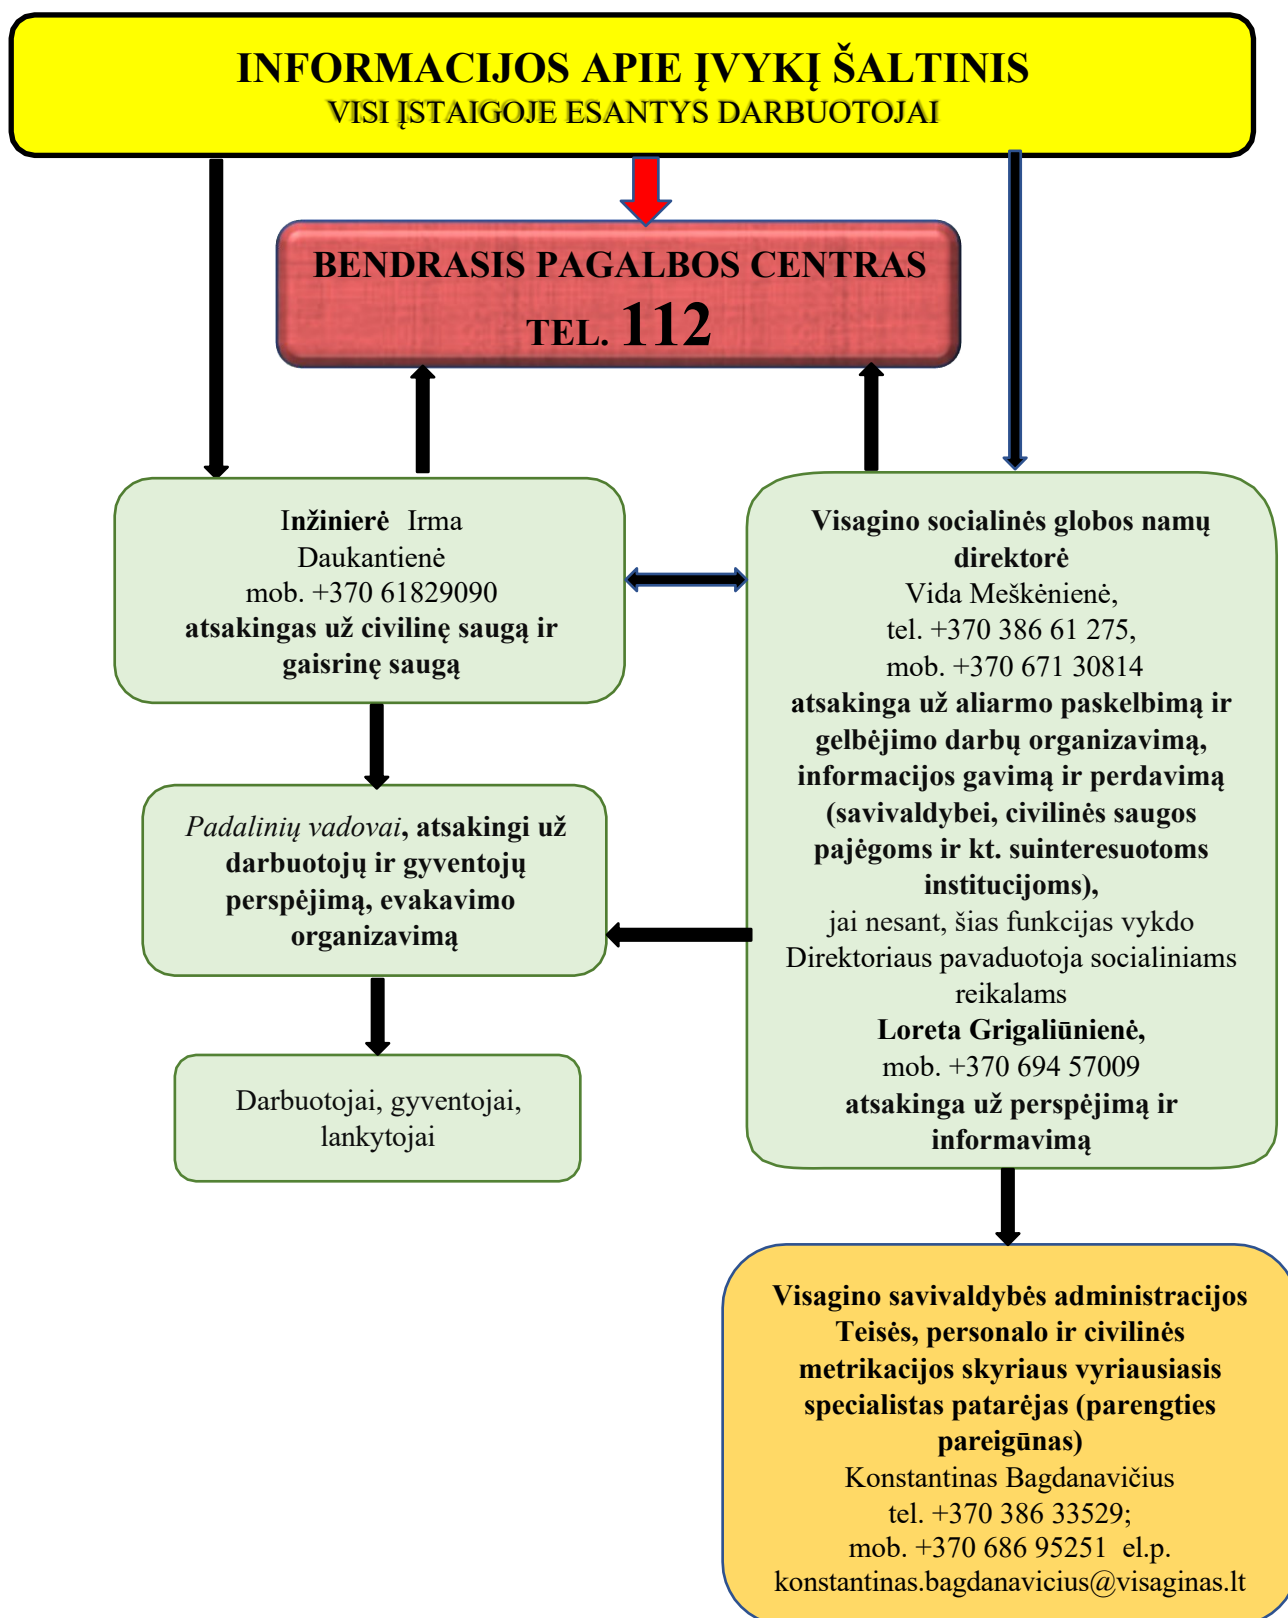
INFORMACIJOS APIE ĮVYKĮ ŠALTINIS
VISI ĮSTAIGOJE ESANTYS DARBUOTOJAI

BENDRASIS PAGALBOS CENTRAS
TEL. 112

Inžinierė Irma Daukantienė
mob. +370 61829090
atsakingas už civilinę saugą ir gaisrinę saugą

Visagino socialinės globos namų direktorė
Vida Meškėnienė,
tel. +370 386 61 275,
mob. +370 671 30814
atsakinga už aliarmo paskelbimą ir gelbėjimo darbų organizavimą, informacijos gavimą ir perdavimą (savivaldybei, civilinės saugos pajėgoms ir kt. suinteresuotoms institucijoms),
jai nesant, šias funkcijas vykdo Direktoriaus pavaduotoja socialiniams reikalams
Loreta Grigaliūnienė,
mob. +370 694 57009
atsakinga už perspėjimą ir informavimą

Padalinių vadovai, atsakingi už darbuotojų ir gyventojų perspėjimą, evakavimo organizavimą

Darbuotojai, gyventojai, lankytojai

Visagino savivaldybės administracijos Teisės, personalo ir civilinės metrikacijos skyriaus vyriausiasis specialistas patarėjas (parengties pareigūnas)
Konstantinas Bagdanavičius
tel. +370 386 33529;
mob. +370 686 95251 el.p.
konstantinas.bagdanavicius@visaginas.lt